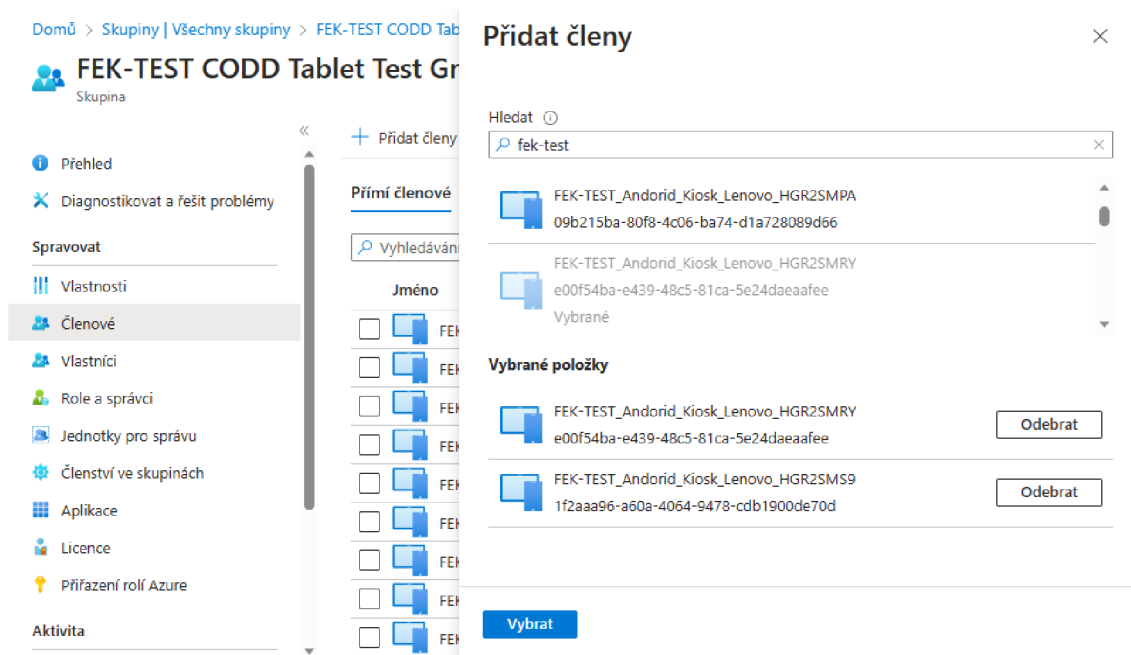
Domů > Skupiny | Všechny skupiny > FEK-TEST CODD Tab

FEK-TEST CODD Tablet Test Gr
Skupina

«

Přehled
Diagnostikovat a řešit problémy

Spravovat
Vlastnosti
Členové
Vlastníci
Role a správci
Jednotky pro správu
Členství ve skupinách
Aplikace
Licence
Přiřazení rolí Azure

Aktivita

+ Přidat členy

Přímí členové

Vyhledávání

Jméno

FEK
FEK
FEK
FEK
FEK
FEK
FEK
FEK
FEK

Přidat členy

Hledat ⓘ

fek-test

FEK-TEST_Andorid_Kiosk_Lenovo_HGR2SMPA
09b215ba-80f8-4c06-ba74-d1a728089d66

FEK-TEST_Andorid_Kiosk_Lenovo_HGR2SMRY
e00f54ba-e439-48c5-81ca-5e24daeaafee
Vybrané

Vybrané položky

FEK-TEST_Andorid_Kiosk_Lenovo_HGR2SMRY
e00f54ba-e439-48c5-81ca-5e24daeaafee
Odebrat

FEK-TEST_Andorid_Kiosk_Lenovo_HGR2SMS9
1f2aaa96-a60a-4064-9478-cdb1900de70d
Odebrat

Vybrat